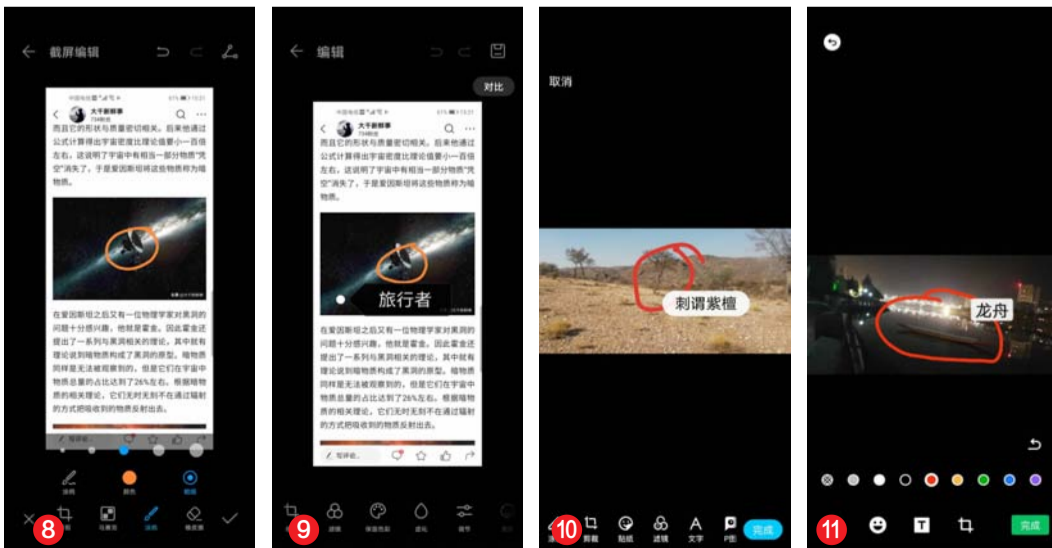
截屏编辑

而且它的形状与质量密切相关。后来他通过公式计算得出宇宙密度比理论值要小一百倍左右。这说明了宇宙中有相当一部分物质"失空"消失了。于是爱因斯坦将这些物质称为暗物质。

在爱因斯坦之后又有一位物理学家对黑洞的问题十分感兴趣，他就是霍金。因此霍金还提出了一系列与黑洞相关的理论，其中就有理论说到暗物质构成了黑洞。暗物质同样是无法被观察到的，但是它们在宇宙中的物质总量的占比达到了26%左右。根据暗物质的相关理论，它们无时无刻不在通过辐射的方式把吸收到的物质反射出去。

8

编辑

对比

旅行者

9

取消

刺谓紫檀

完成

10

龙舟

完成

11